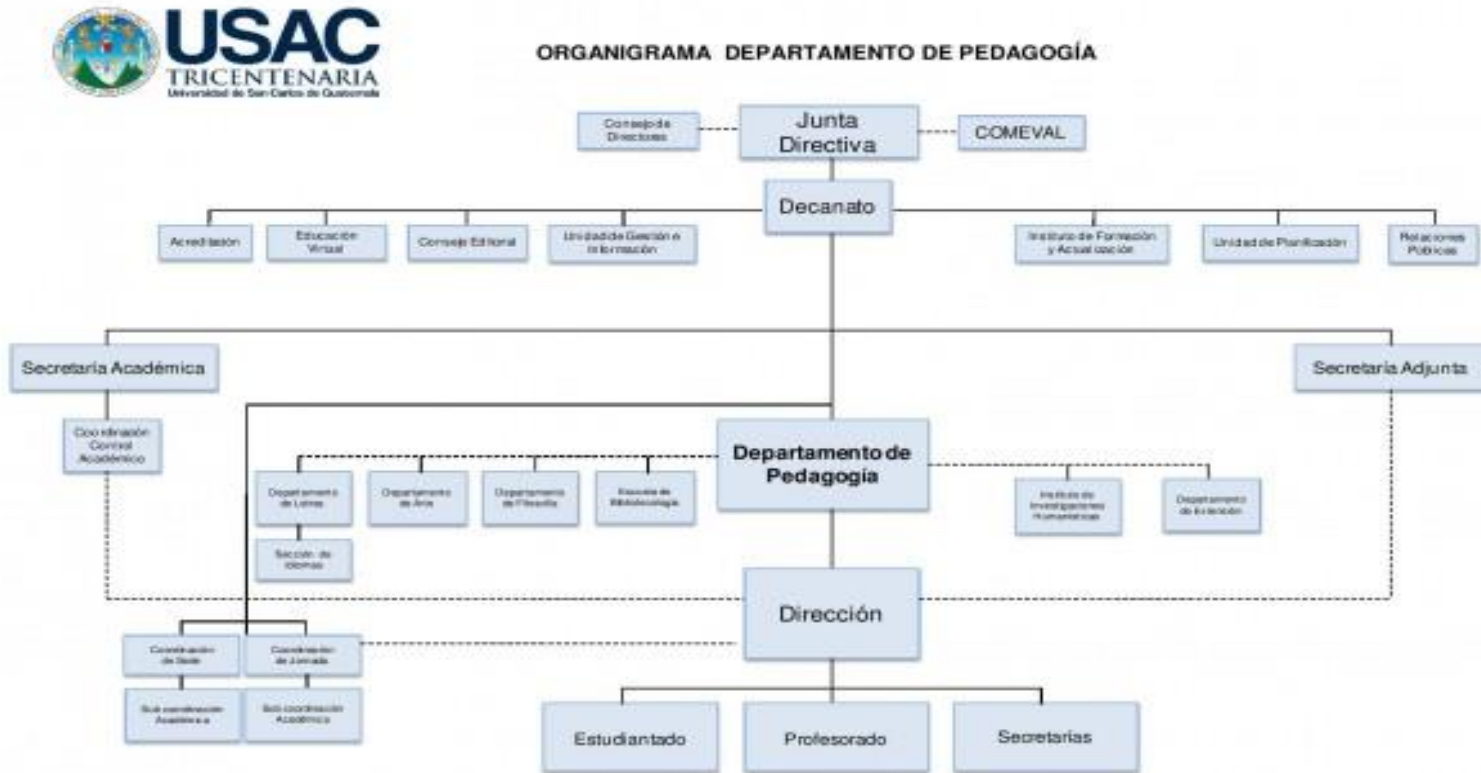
USAC
TRICENTENARIA
Universidad de San Carlos de Guatemala

ORGANIGRAMA DEPARTAMENTO DE PEDAGOGÍA

Consejo de Directores

Junta Directiva

COMEVAL

Decanato

Acreditación

Educación Virtual

Consejo Editorial

Unidad de Gestión e Información

Instituto de Formación y Actualización

Unidad de Planificación

Relaciones Públicas

Secretaría Académica

Secretaría Adjunta

Coordinación Control Académico

Departamento de Pedagogía

Departamento de Letras

Departamento de Arte

Departamento de Filosofía

Escuela de Bibliotecología

Instituto de Investigaciones Humanísticas

Departamento de Extensión

Sección de Idiomas

Dirección

Coordinación de Sede

Coordinación de Jornada

Sub coordinación Académica

Sub coordinación Académica

Estudiantado

Profesorado

Secretarías